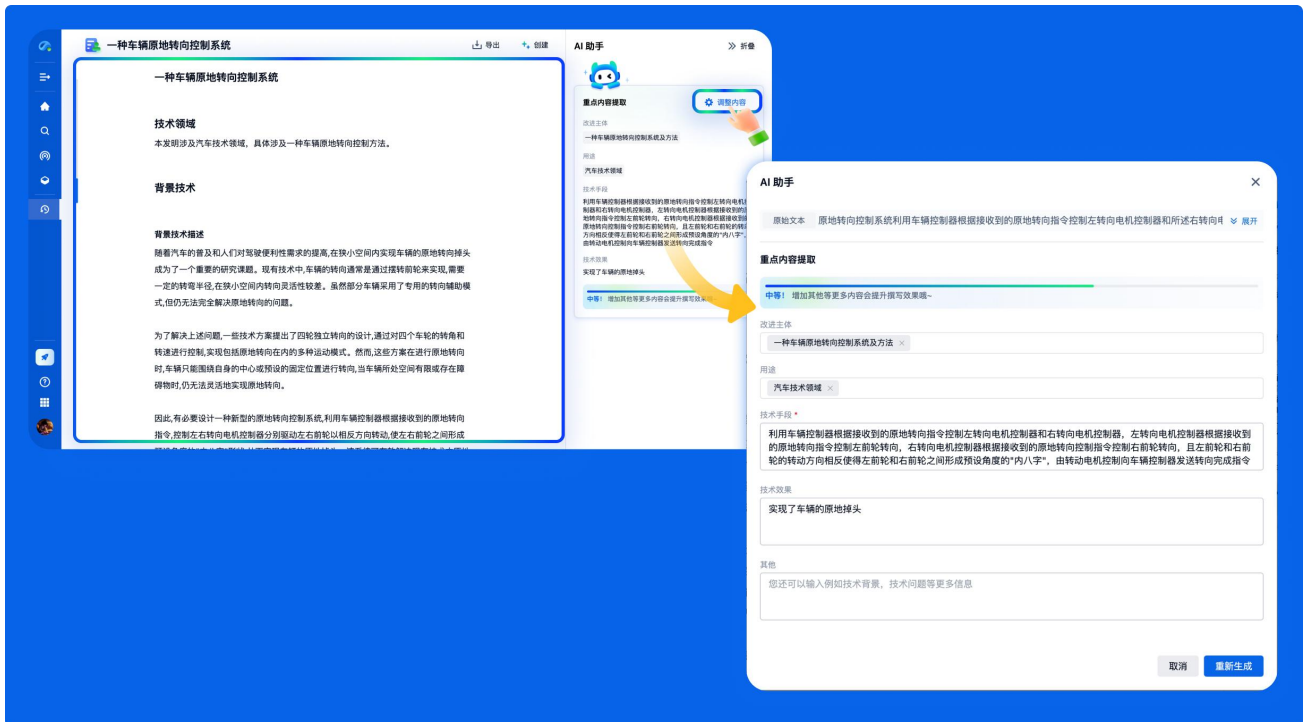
一种车辆原地转向控制系统

导出 创建

AI 助手

折叠

一种车辆原地转向控制系统

技术领域

本发明涉及汽车技术领域，具体涉及一种车辆原地转向控制方法。

背景技术

背景技术描述

随着汽车的普及和人们对驾驶便利性需求的提高,在狭小空间内实现车辆的原地转向掉头成为了一个重要的研究课题。现有技术中,车辆的转向通常是通过摆转前轮来实现,需要一定的转弯半径,在狭小空间内转向灵活性较差。虽然部分车辆采用了专用的转向辅助模式,但仍无法完全解决原地转向的问题。

为了解决上述问题,一些技术方案提出了四轮独立转向的设计,通过对四个车轮的转角和转速进行控制,实现包括原地转向在内的多种运动模式。然而,这些方案在进行原地转向时,车辆只能围绕自身的中心或预设的固定位置进行转向,当车辆所处空间有限或存在障碍物时,仍无法灵活地实现原地转向。

因此,有必要设计一种新型的原地转向控制系统,利用车辆控制器根据接收到的原地转向指令,控制左右转向电机控制器分别驱动左右前轮以相反方向转动,使左右前轮之间形成

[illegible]

重点内容提取

调整内容

改进主体

一种车辆原地转向控制系统及方法

用途

汽车技术领域

技术手段

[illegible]

技术效果

实现了车辆的原地掉头

中等! 增加其他等更多内容会提升撰写效果哦~

AI 助手

原始文本 原地转向控制系统利用车辆控制器根据接收到的原地转向指令控制左转向电机控制器和所述右转向电

展开

重点内容提取

中等! 增加其他等更多内容会提升撰写效果哦~

改进主体

一种车辆原地转向控制系统及方法 ×

用途

汽车技术领域 ×

技术手段 *

利用车辆控制器根据接收到的原地转向指令控制左转向电机控制器和右转向电机控制器，左转向电机控制器根据接收到的原地转向指令控制左前轮转向，右转向电机控制器根据接收到的原地转向指令控制右前轮转向，且左前轮和右前轮的转动方向相反使得左前轮和右前轮之间形成预设角度的"内八字"。由转动电机控制向车辆控制器发送转向完成指令

技术效果

实现了车辆的原地掉头

其他

您还可以输入例如技术背景，技术问题等更多信息

取消 重新生成